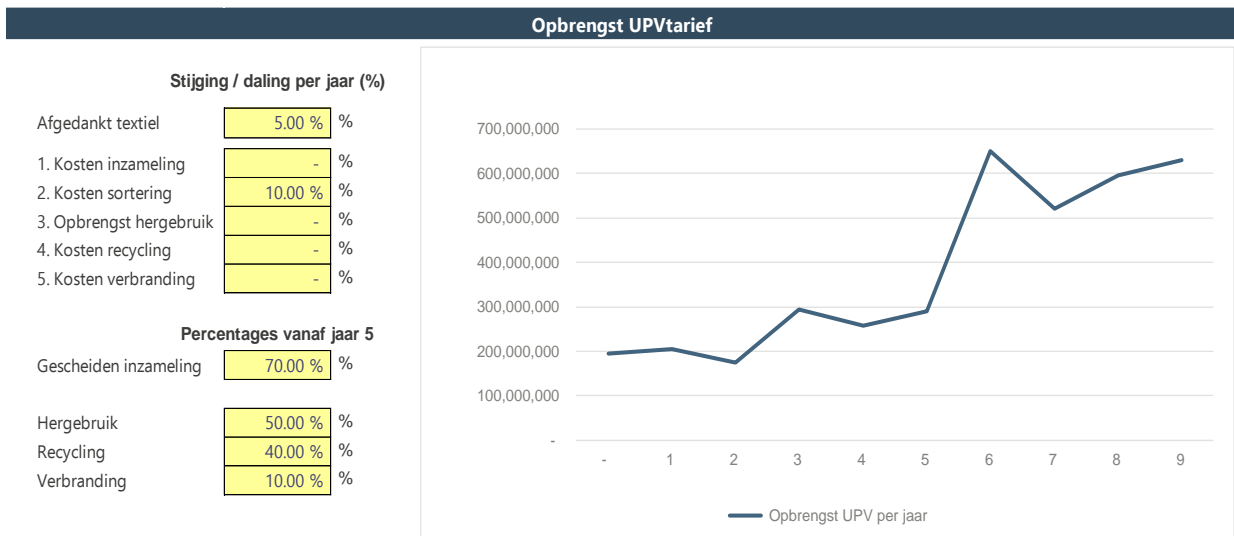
Opbrengst UPVtarief

Stijging / daling per jaar (%)

| | | |
|---|---|---|
| Afgedankt textiel | 5.00 % | % |
| 1. Kosten inzameling | - | % |
| 2. Kosten sortering | 10.00 % | % |
| 3. Opbrengst hergebruik | - | % |
| 4. Kosten recycling | - | % |
| 5. Kosten verbranding | - | % |

Percentages vanaf jaar 5

| | | |
|---|---|---|
| Gescheiden inzameling | 70.00 % | % |
| Hergebruik | 50.00 % | % |
| Recycling | 40.00 % | % |
| Verbranding | 10.00 % | % |

700,000,000
600,000,000
500,000,000
400,000,000
300,000,000
200,000,000
100,000,000
-

- 1 2 3 4 5 6 7 8 9

Opbrengst UPV per jaar